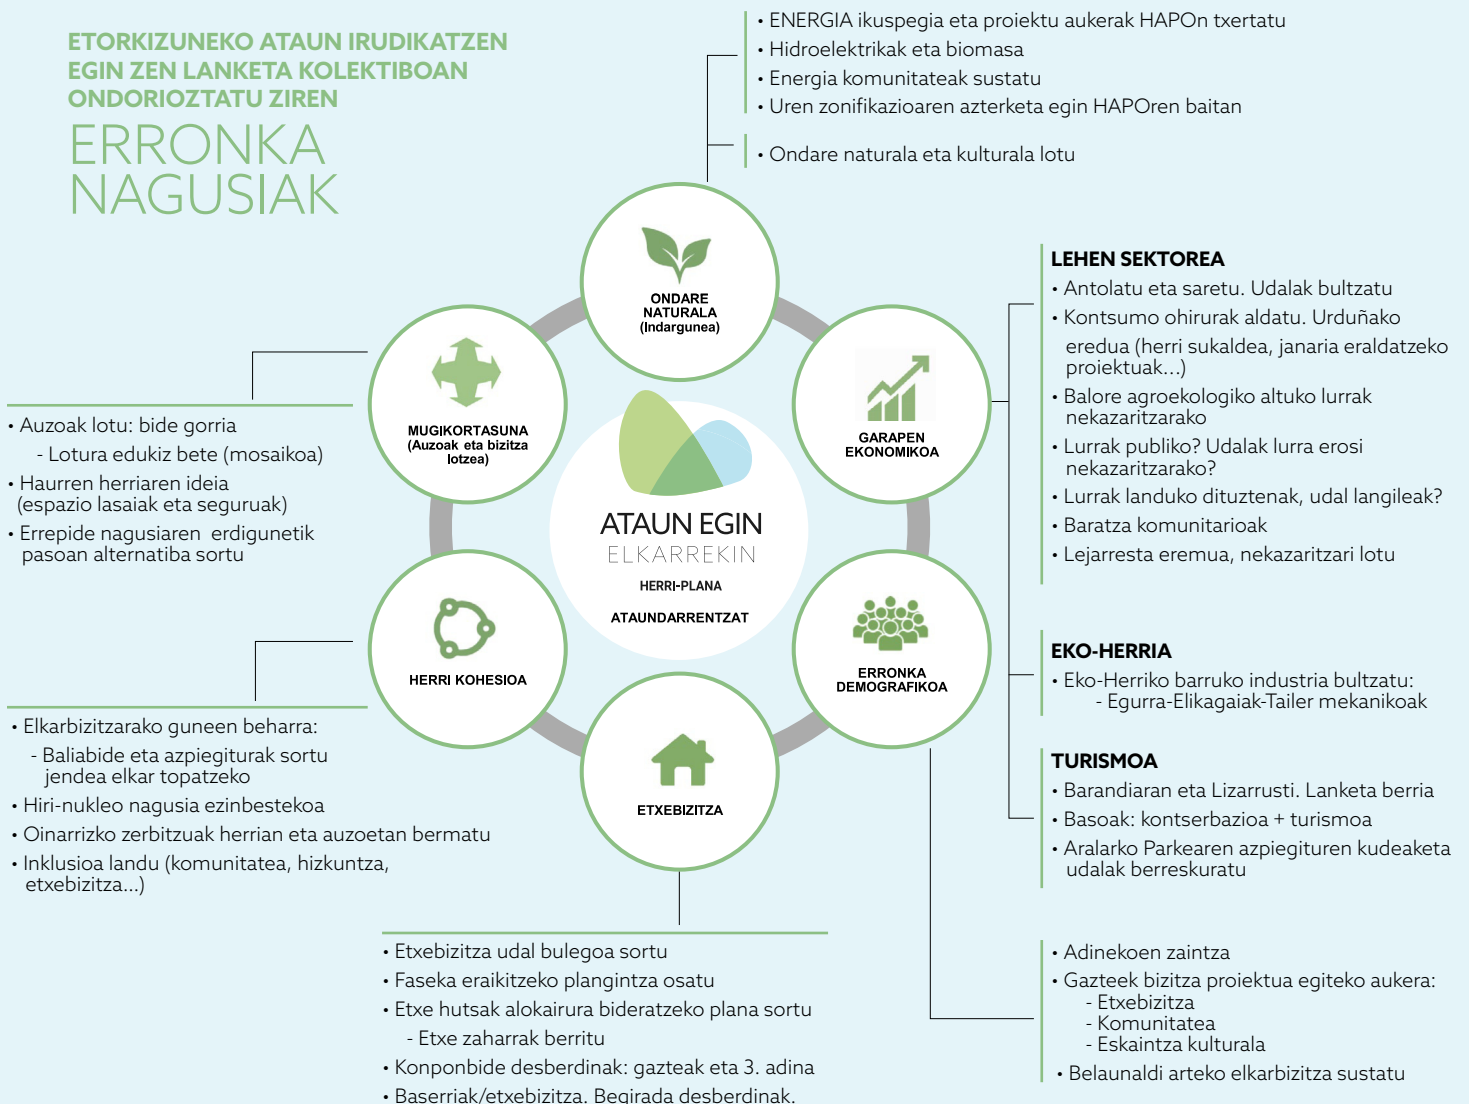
ETORKIZUNEKO ATAUN IRUDIKATZEN EGIN ZEN LANKETA KOLEKTIBOAN ONDORIOZTATU ZIREN

ERRONKA NAGUSIAK

• ENERGIA ikuspegia eta proiektu aukerak HAPOn txertatu
• Hidroelektrikak eta biomasa
• Energia komunitateak sustatu
• Uren zonifikazioaren azterketa egin HAPOren baitan

• Ondare naturala eta kulturala lotu

ONDARE NATURALA (Indargunea)

MUGIKORTASUNA (Auzoak eta bizitza lotzea)

GARAPEN EKONOMIKOA

ATAUN EGIN
ELKARREKIN
HERRI-PLANA
ATAUNDARRENTZAT

HERRI KOHESIOA

ERRONKA DEMOGRAFIKOA

ETXEBIZITZA

• Auzoak lotu: bide gorria
- Lotura edukiz bete (mosaikoa)
• Haurren herriaren ideia (espazio lasaiak eta seguruak)
• Errepide nagusiaren erdigunetik pasoan alternatiba sortu

LEHEN SEKTOREA
• Antolatu eta saretu. Udalak bultzatu
• Kontsumo ohirurak aldatu. Urduñako eredua (herri sukaldea, janaria eraldatzeko proiektuak...)
• Balore agroekologiko altuko lurrak nekazaritzarako
• Lurrak publiko? Udalak lurra erosi nekazaritzarako?
• Lurrak landuko dituztenak, udal langileak?
• Baratza komunitarioak
• Lejarresta eremua, nekazaritzari lotu

EKO-HERRIA
• Eko-Herriko barruko industria bultzatu:
- Egurra-Elikagaiak-Tailer mekanikoak

TURISMOA
• Barandiaran eta Lizarrusti. Lanketa berria
• Basoak: kontserbazioa + turismoa
• Aralarko Parkearen azpiegituren kudeaketa udalak berreskuratu

• Elkarbizitzarako guneen beharra:
- Baliabide eta azpiegiturak sortu jendea elkar topatzeko
• Hiri-nukleo nagusia ezinbestekoa
• Oinarrizko zerbitzuak herrian eta auzoetan bermatu
• Inklusioa landu (komunitatea, hizkuntza, etxebizitza...)

• Etxebizitza udal bulegoa sortu
• Faseka eraikitzeko plangintza osatu
• Etxe hutsak alokairura bideratzeko plana sortu
- Etxe zaharrak berritu
• Konponbide desberdinak: gazteak eta 3. adina
• Baserriak/etxebizitza. Begirada desberdinak.

• Adinekoen zaintza
• Gazteek bizitza proiektua egiteko aukera:
- Etxebizitza
- Komunitatea
- Eskaintza kulturala
• Belaunaldi arteko elkarbizitza sustatu